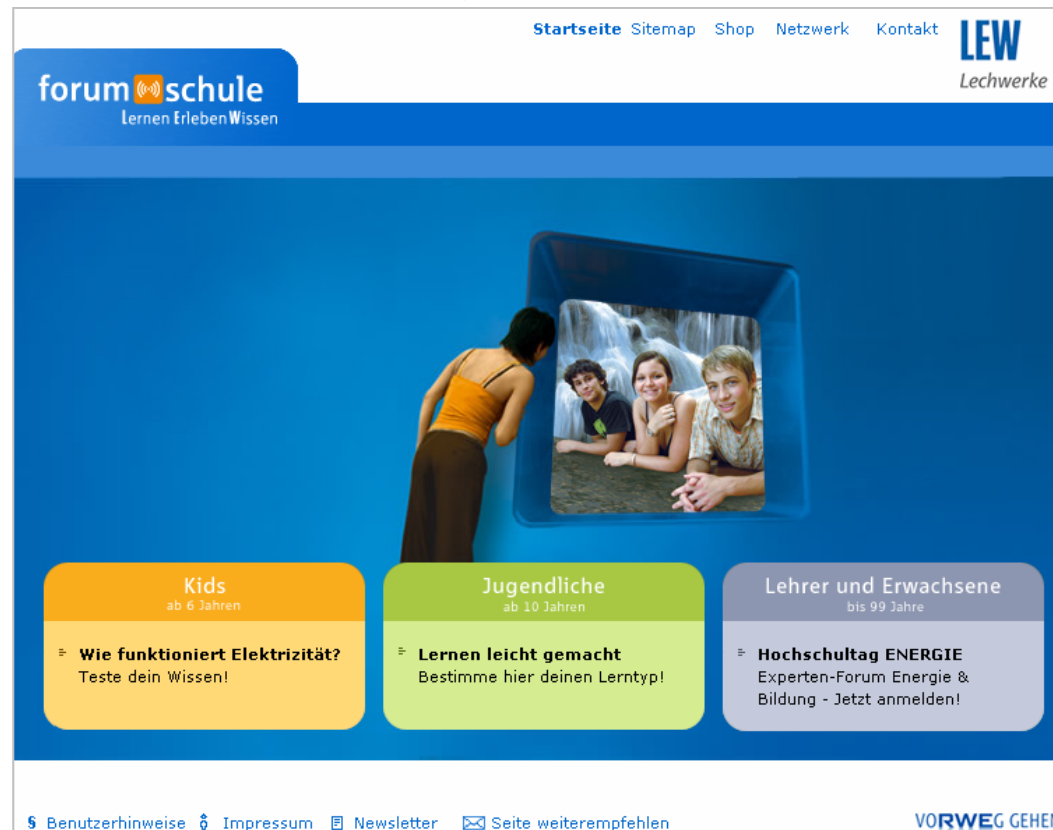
Startseite Sitemap Shop Netzwerk Kontakt

LEW
Lechwerke

forum schule
Lernen Erleben Wissen

Kids
ab 6 Jahren

Wie funktioniert Elektrizität?
Teste dein Wissen!

Jugendliche
ab 10 Jahren

Lernen leicht gemacht
Bestimme hier deinen Lerntyp!

Lehrer und Erwachsene
bis 99 Jahre

Hochschultag ENERGIE
Experten-Forum Energie & Bildung - Jetzt anmelden!

§ Benutzerhinweise Impressum Newsletter Seite weiterempfehlen

VORWEG GEHE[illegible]